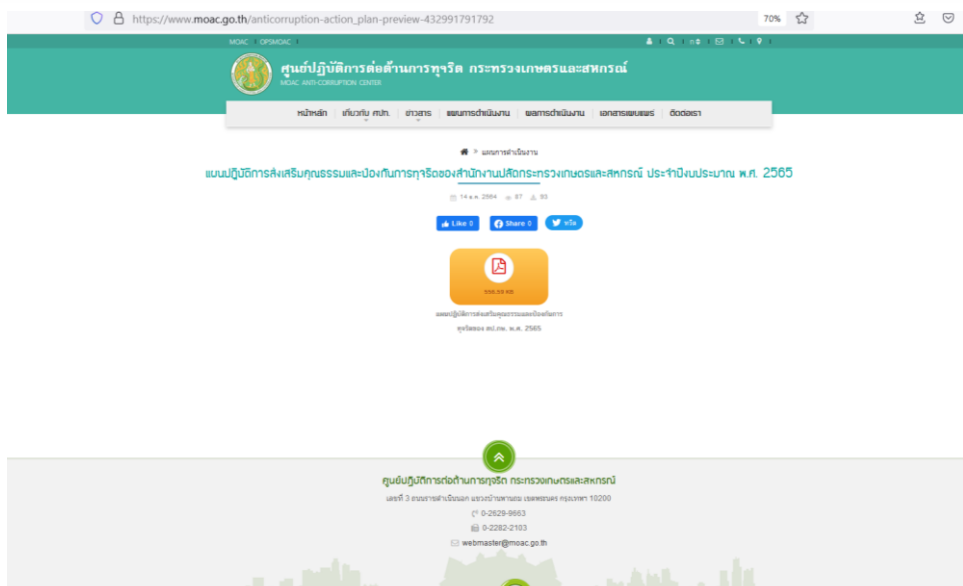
https://www.moac.go.th/anticorruption-action_plan-preview-432991791792

70%

MOAC | OPSMOAC

ศูนย์ปฏิบัติการต่อต้านการทุจริต กระทรวงเกษตรและสหกรณ์

MOAC ANTI-CORRUPTION CENTER

หน้าหลัก | เกี่ยวกับ ศปท. | ข่าวสาร | แผนการดำเนินงาน | ผลการดำเนินงาน | เอกสารเผยแพร่ | ติดต่อเรา

» แผนการดำเนินงาน

แผนปฏิบัติการส่งเสริมคุณธรรมและป้องกันการทุจริตของสำนักงานปลัดกระทรวงเกษตรและสหกรณ์ ประจำปีงบประมาณ พ.ศ. 2565

14 ธ.ค. 2564 87 93

Like 0 Share 0 ทวีต

556.55 KB

แผนปฏิบัติการส่งเสริมคุณธรรมและป้องกันการทุจริตของ สป.กษ. พ.ศ. 2565

ศูนย์ปฏิบัติการต่อต้านการทุจริต กระทรวงเกษตรและสหกรณ์

เลขที่ 3 ถนนราชดำเนินนอก แขวงบ้านพานถม เขตพระนคร กรุงเทพฯ 10200

0-2629-9663

0-2282-2103

webmaster@moac.go.th